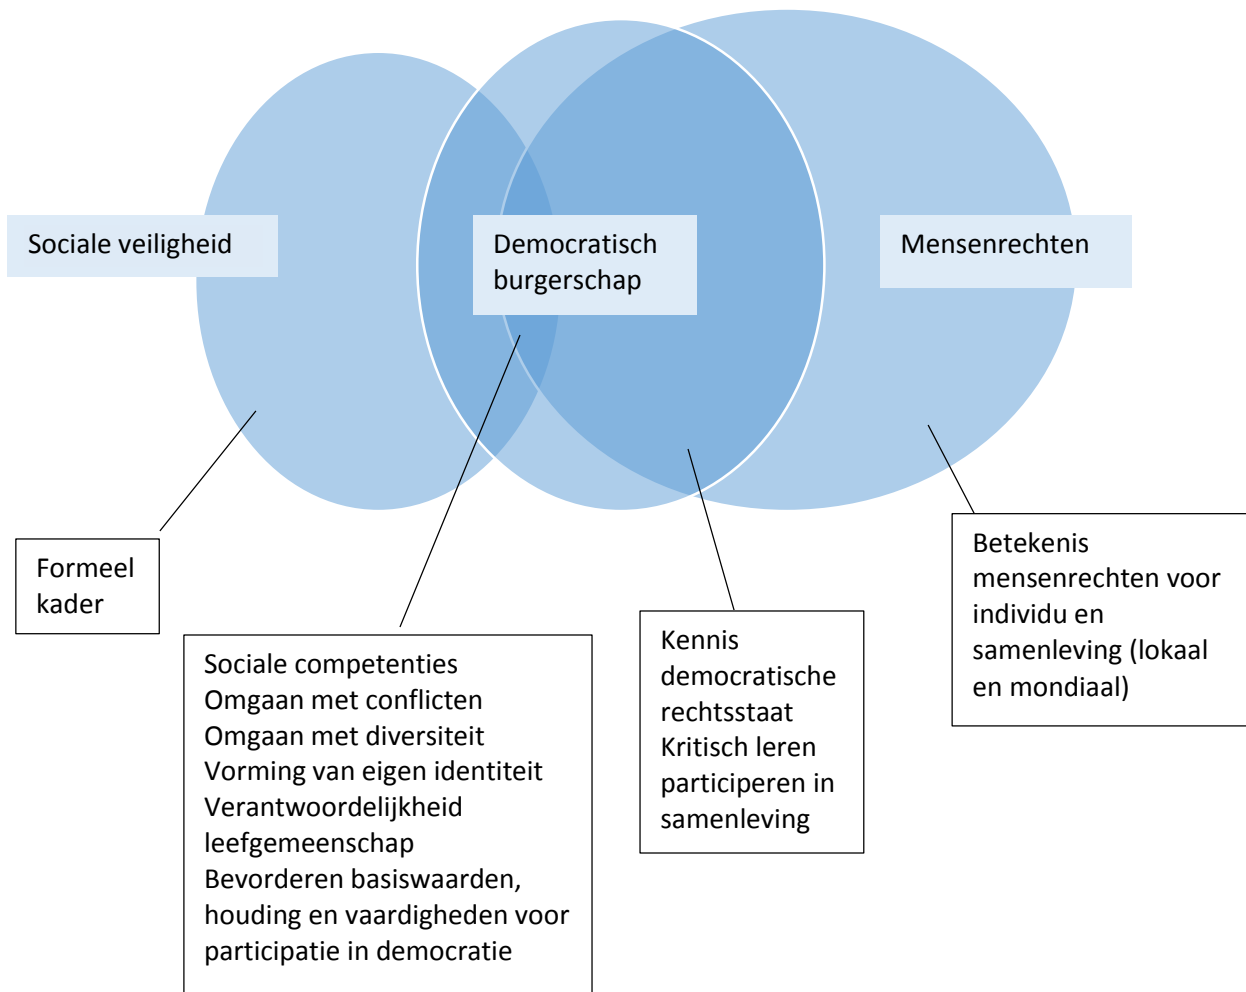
Sociale veiligheid

Democratisch burgerschap

Mensenrechten

Formeel kader

Sociale competenties
Omgaan met conflicten
Omgaan met diversiteit
Vorming van eigen identiteit
Verantwoordelijkheid leefgemeenschap
Bevorderen basiswaarden, houding en vaardigheden voor participatie in democratie

Kennis democratische rechtsstaat
Kritisch leren participeren in samenleving

Betekenis mensenrechten voor individu en samenleving (lokaal en mondiaal)